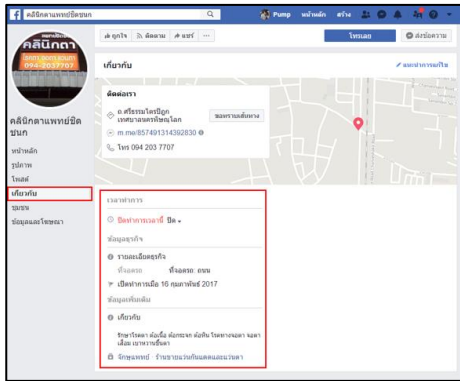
คลินิกตาแพทย์ชิดชนก

Pump หน้าหลัก สร้าง

ถูกใจ ติดตาม แชร์ ...

โทรเลย ส่งข้อความ

คลินิกตา

094-2037707

คลินิกตาแพทย์ชิดชนก

หน้าหลัก
รูปภาพ
โพสต์
เกี่ยวกับ
ชุมชน
ข้อมูลและโฆษณา

เกี่ยวกับ

แนะนำการแก้ไข

ติดต่อเรา

อ.ศรีธรรมไตรปิฎก เทศบาลนครพิษณุโลก

ขอเส้นทาง

m.me/857491314392830

โทร 094 203 7707

เวลาทำการ

ปิดทำการตอนนี้ ปิด

ข้อมูลธุรกิจ

รายละเอียดธุรกิจ

ที่จอดรถ: ถนน

เปิดทำการเมื่อ 16 กุมภาพันธ์ 2017

ข้อมูลเพิ่มเติม

เกี่ยวกับ

รักษาโรคตา ต้อเนื้อ ต้อกระจก ต้อหิน โรคทางจอตา จอตาเสื่อม เบาหวานขึ้นตา

จักษุแพทย์ · ร้านขายแว่นตา